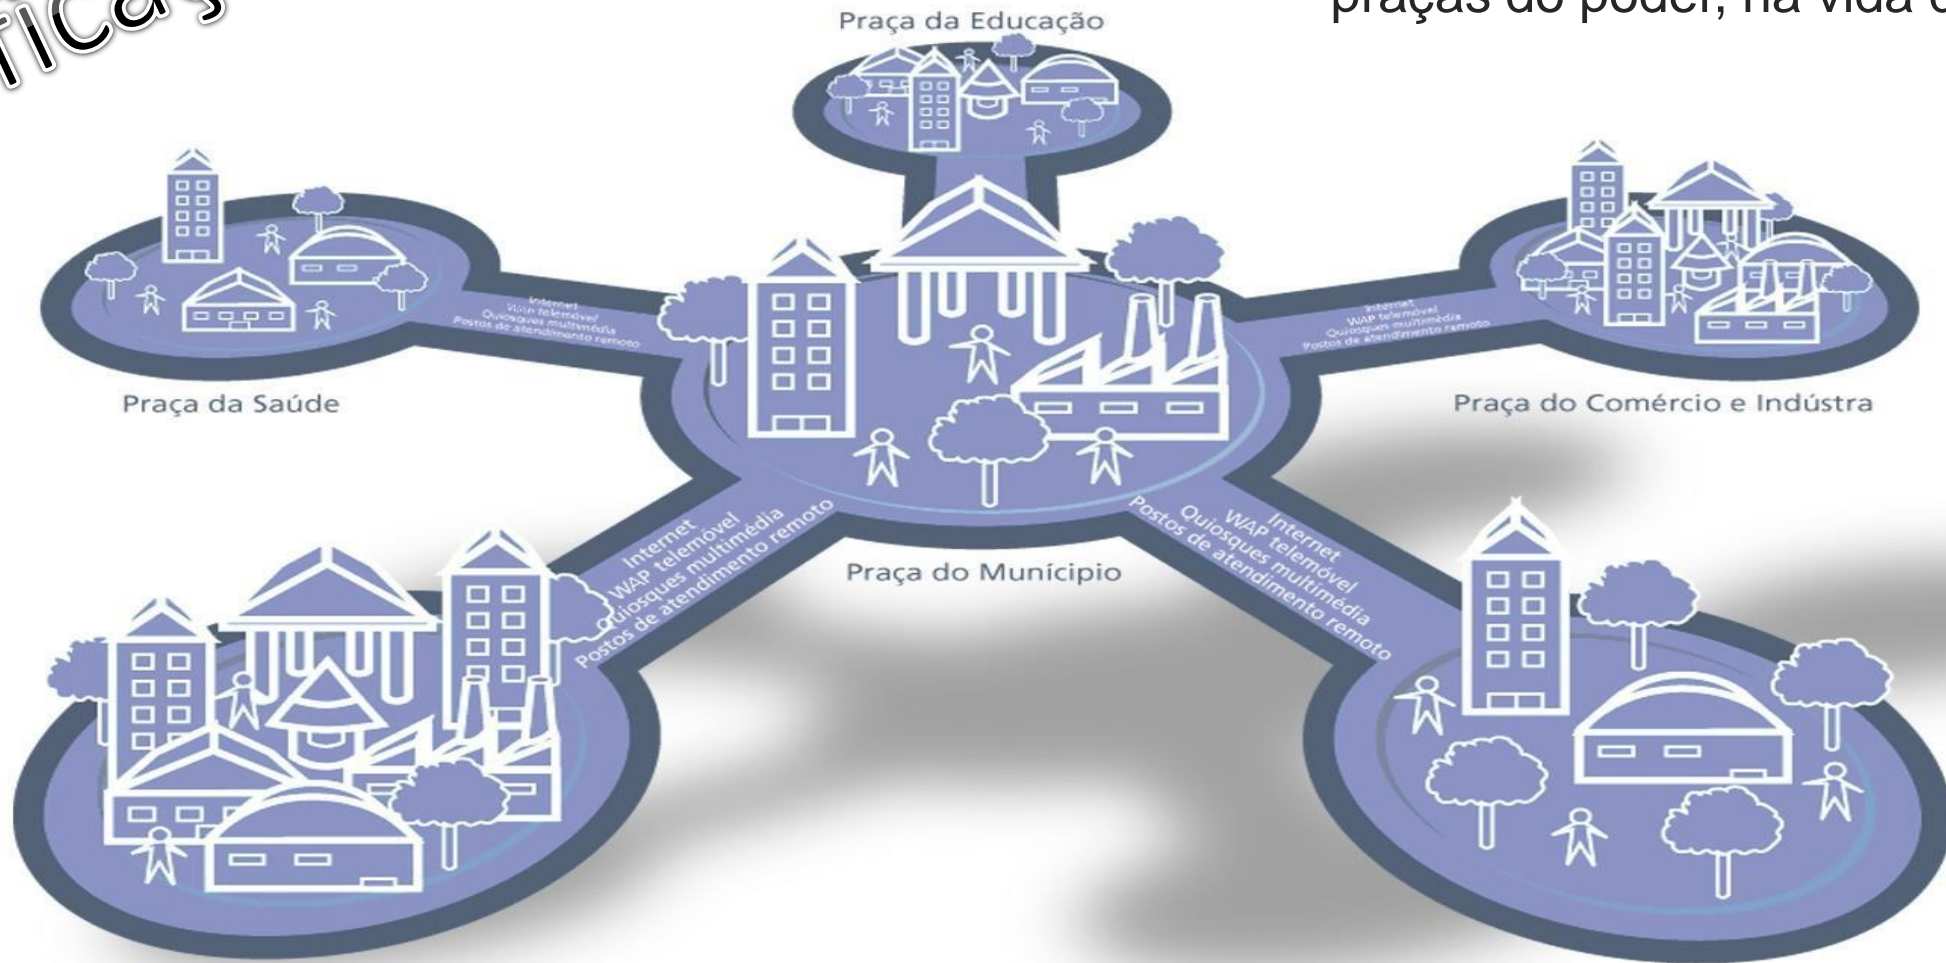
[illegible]ticas

praças do poder, na vida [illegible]

Praça da Educação

Praça da Saúde

Internet
WAP telemóvel
Quiosques multimédia
Postos de atendimento remoto

Internet
WAP telemóvel
Quiosques multimédia
Postos de atendimento remoto

Praça do Comércio e Indústra

Internet
WAP telemóvel
Quiosques multimédia
Postos de atendimento remoto

Praça do Município

Internet
WAP telemóvel
Quiosques multimédia
Postos de atendimento remoto